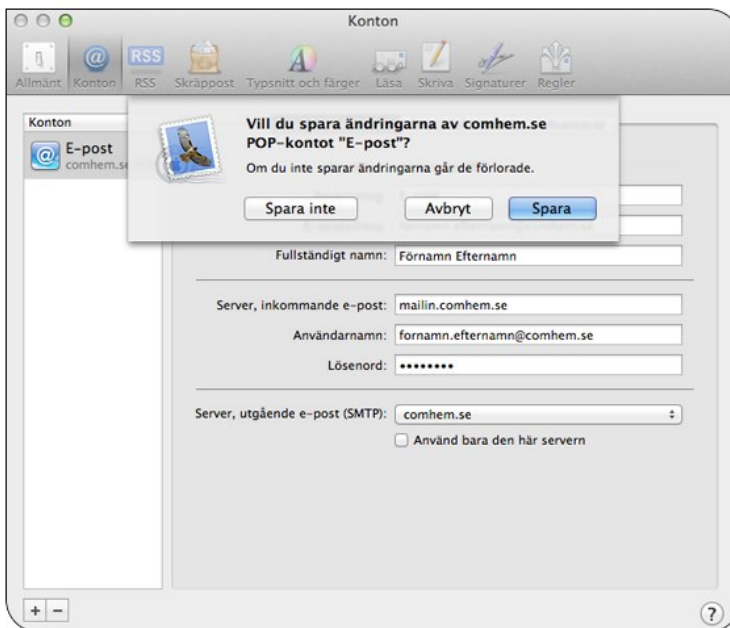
Konton

Allmänt Konton RSS Skräppost Typsnitt och färger Läsa Skriva Signaturer Regler

Konton

E-post
comhem.se

Vill du spara ändringarna av comhem.se POP-kontot "E-post"?

Om du inte sparar ändringarna går de förlorade.

Spara inte Avbryt Spara

Fullständigt namn: Förnamn Efternamn

Server, inkommande e-post: mailin.comhem.se

Användarnamn: fornamn.efternamn@comhem.se

Lösenord: ••••••••

Server, utgående e-post (SMTP): comhem.se

Använd bara den här servern

+ −

?